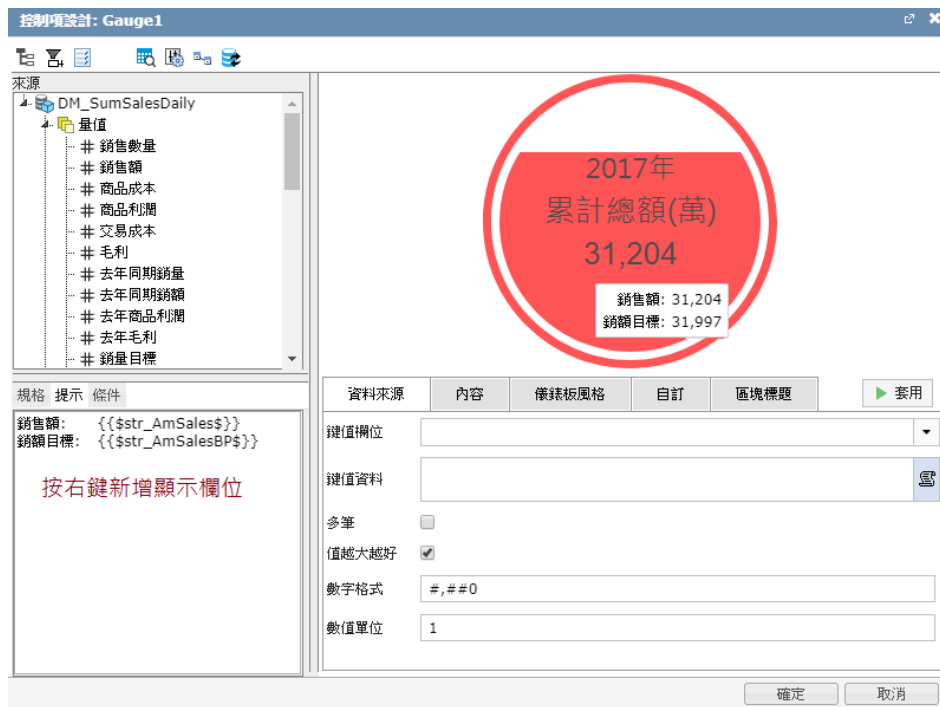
控制項設計: Gauge1

來源
DM_SumSalesDaily
量值
銷售數量
銷售額
商品成本
商品利潤
交易成本
毛利
去年同期銷量
去年同期銷額
去年商品利潤
去年毛利
銷量目標

規格 提示 條件

銷售額: {{$str_AmSales$}}
銷額目標: {{$str_AmSalesBP$}}

按右鍵新增顯示欄位

2017年
累計總額(萬)
31,204

銷售額: 31,204
銷額目標: 31,997

資料來源 | 內容 | 儀錶板風格 | 自訂 | 區塊標題

套用

鍵值欄位
鍵值資料
多筆
值越大越好
數字格式 #,##0
數值單位 1

確定 取消